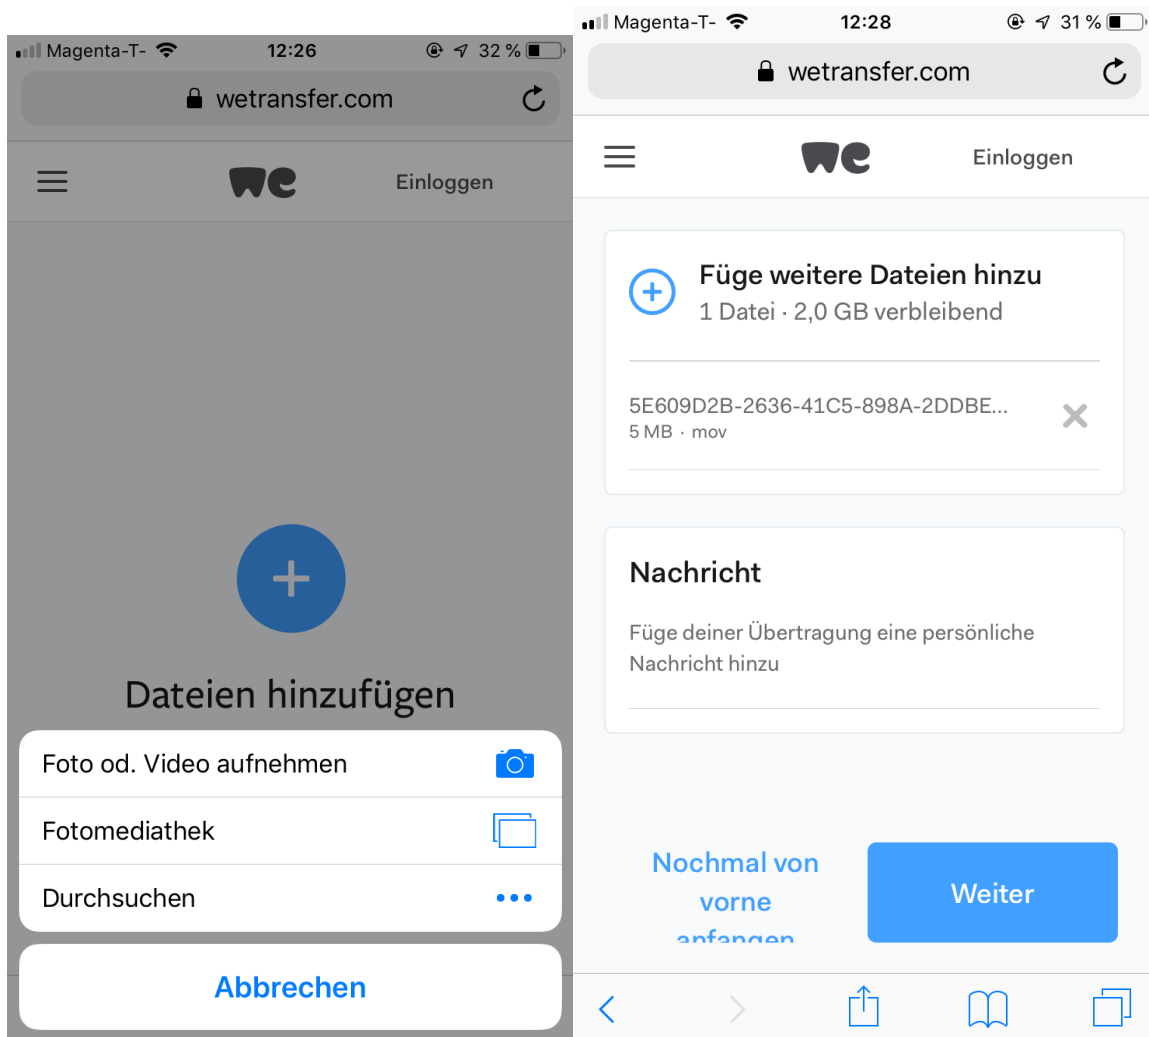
Magenta-T- 12:26 32 %

wetransfer.com

we

Einloggen

+

Dateien hinzufügen

Foto od. Video aufnehmen

Fotomediathek

Durchsuchen

Abbrechen

Magenta-T- 12:28 31 %

wetransfer.com

we

Einloggen

Füge weitere Dateien hinzu
1 Datei · 2,0 GB verbleibend

5E609D2B-2636-41C5-898A-2DDBE...
5 MB · mov

Nachricht

Füge deiner Übertragung eine persönliche Nachricht hinzu

Nochmal von vorne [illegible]

Weiter